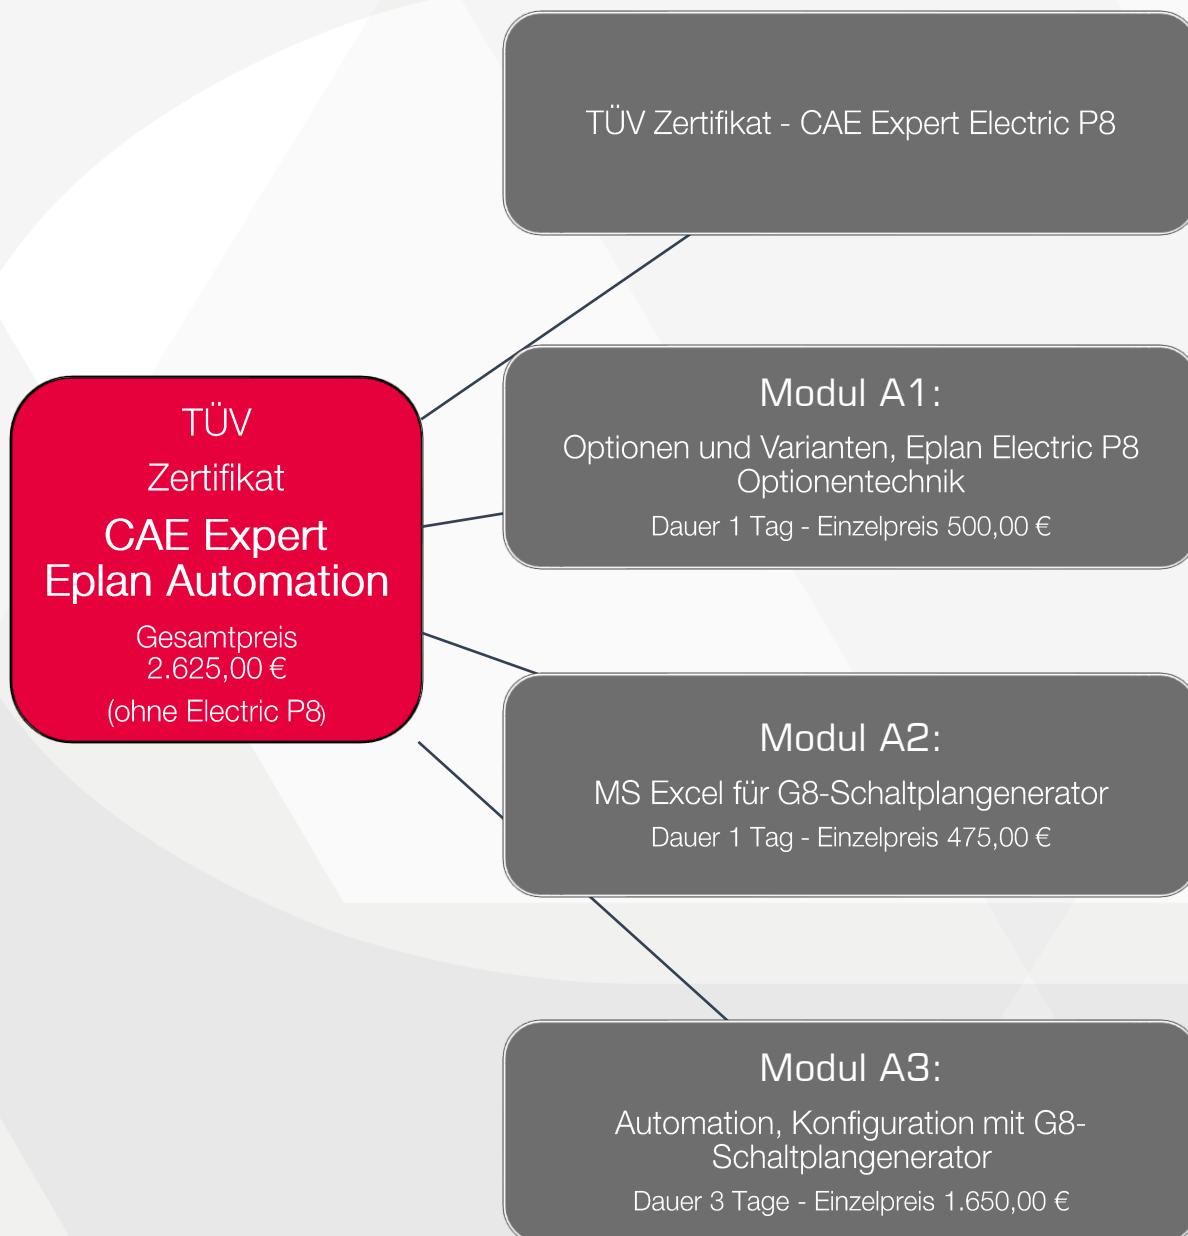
TÜV
Zertifikat
CAE Expert
Eplan Automation
Gesamtpreis
2.625,00 €
(ohne Electric P8)

TÜV Zertifikat - CAE Expert Electric P8

Modul A1:
Optionen und Varianten, Eplan Electric P8 Optionentechnik
Dauer 1 Tag - Einzelpreis 500,00 €

Modul A2:
MS Excel für G8-Schaltplangenerator
Dauer 1 Tag - Einzelpreis 475,00 €

Modul A3:
Automation, Konfiguration mit G8-Schaltplangenerator
Dauer 3 Tage - Einzelpreis 1.650,00 €